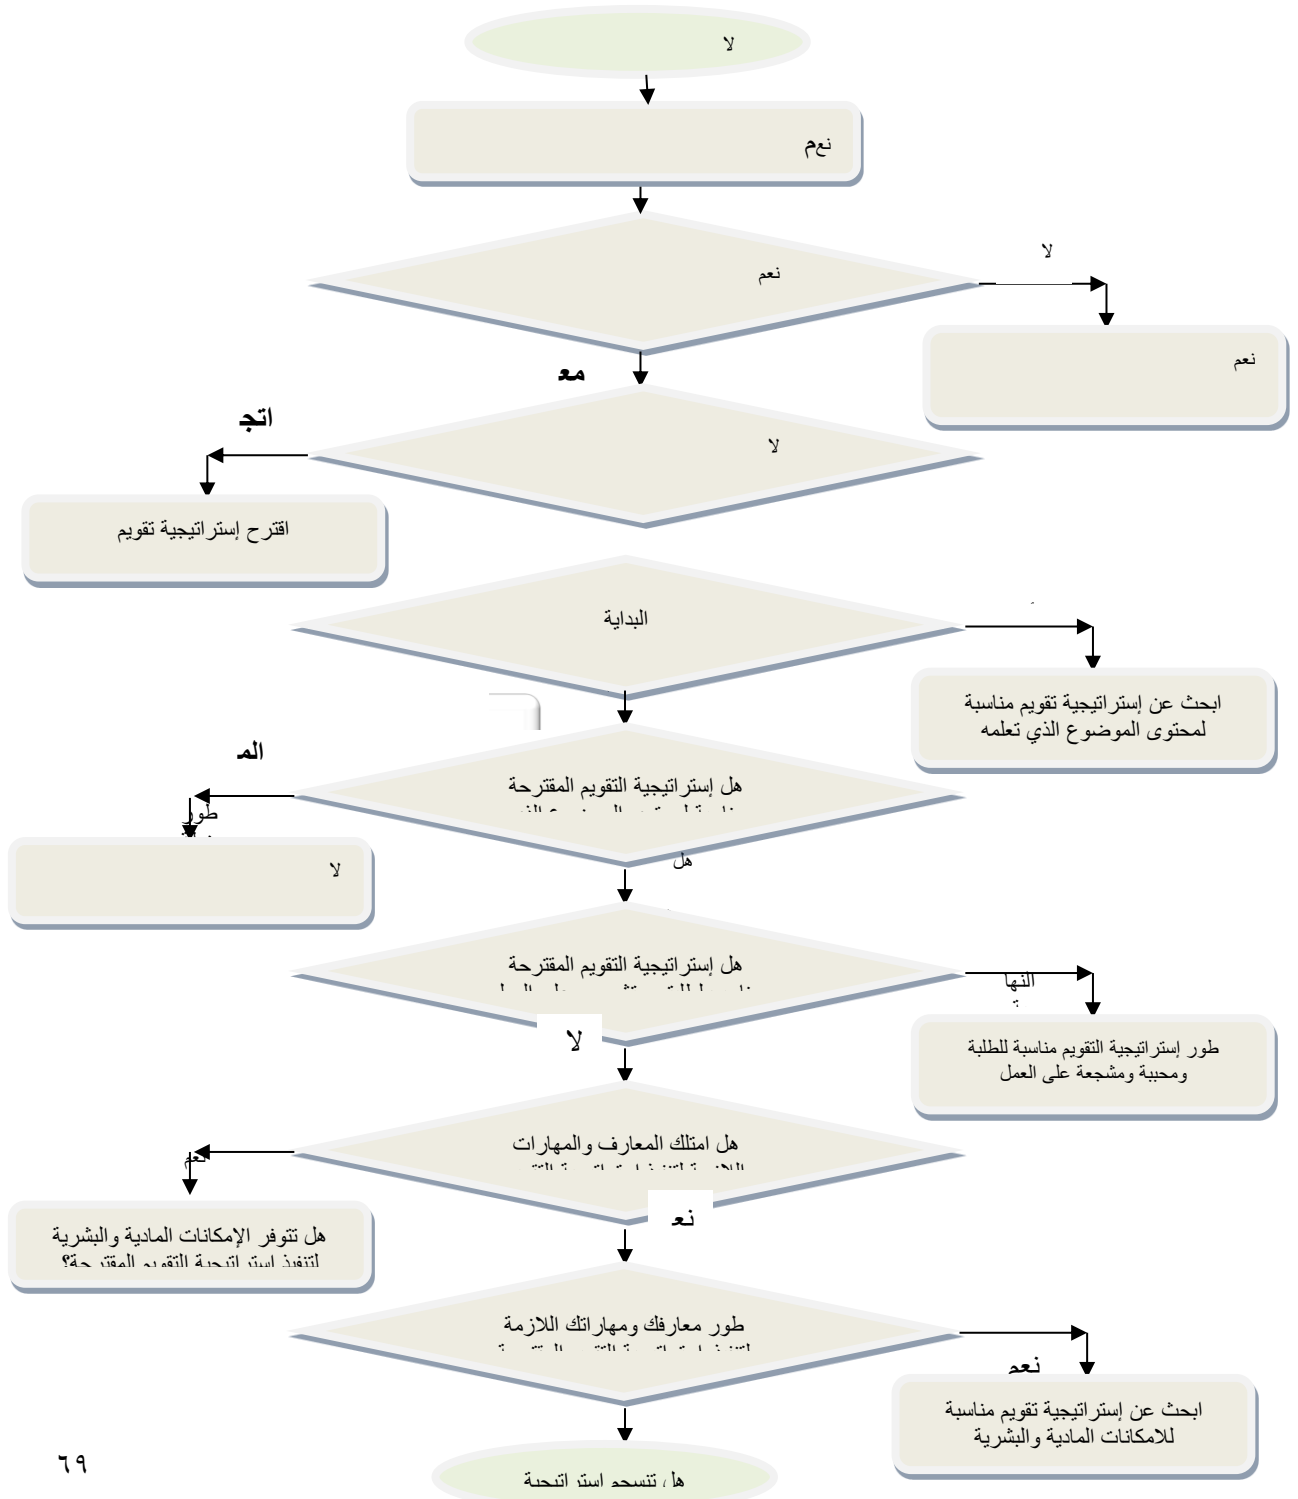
لا

نعم

لا

نعم

نعم

مع

اتج

لا

اقترح إستراتيجية تقويم

البداية

ابحث عن إستراتيجية تقويم مناسبة لمحتوى الموضوع الذي تعلمه

الم

هل إستراتيجية التقويم المقترحة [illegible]

طور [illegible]

لا

هل

هل إستراتيجية التقويم المقترحة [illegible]

النها

طور إستراتيجية التقويم مناسبة للطلبة ومحببة ومشجعة على العمل

لا

هل امتلك المعارف والمهارات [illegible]

نعم

هل تتوفر الإمكانات المادية والبشرية لتنفيذ استراتيجية التقويم المقترحة؟

نع

طور معارفك ومهاراتك اللازمة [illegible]

نعم

ابحث عن إستراتيجية تقويم مناسبة للامكانات المادية والبشرية

٦٩

هل تنسجم استراتيجية